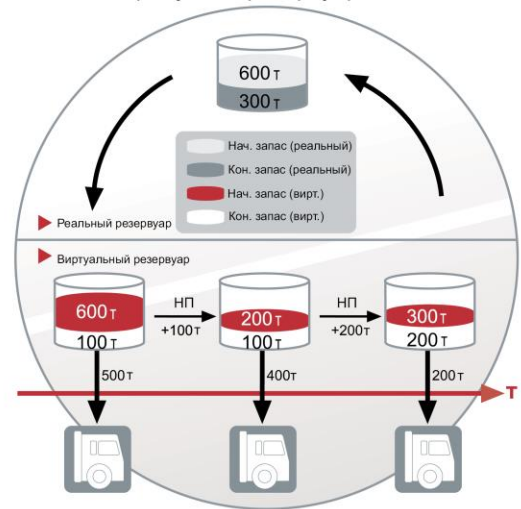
600 т
300 т

Нач. запас (реальный)
Кон. запас (реальный)
Нач. запас (вирт.)
Кон. запас (вирт.)

Реальный резервуар

Виртуальный резервуар

600 т
100 т
НП
+100 т
200 т
100 т
НП
+200 т
300 т
200 т

500 т
400 т
200 т
Т